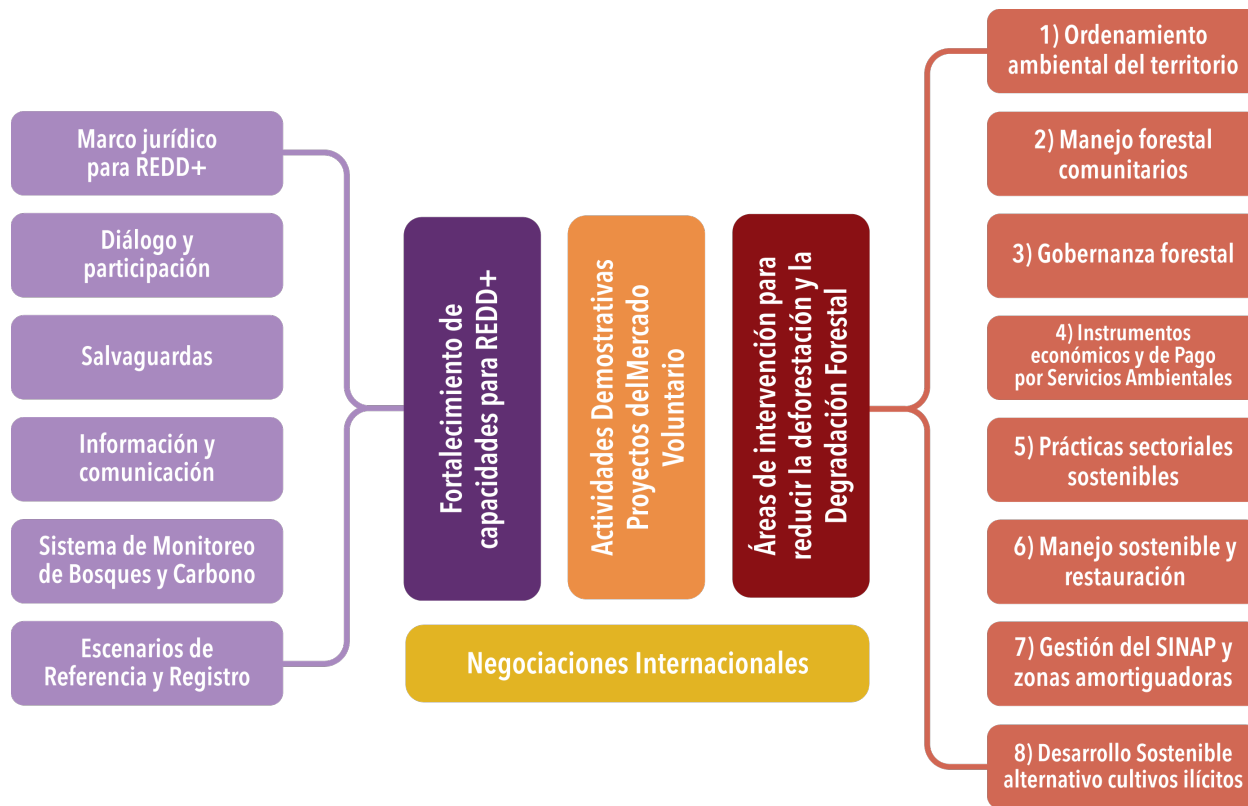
Marco jurídico para REDD+

Diálogo y participación

Salvaguardas

Información y comunicación

Sistema de Monitoreo de Bosques y Carbono

Escenarios de Referencia y Registro

Fortalecimiento de capacidades para REDD+

Actividades Demostrativas Proyectos delMercado Voluntario

Áreas de intervención para reducir la deforestación y la Degradación Forestal

Negociaciones Internacionales

1) Ordenamiento ambiental del territorio

2) Manejo forestal comunitarios

3) Gobernanza forestal

4) Instrumentos económicos y de Pago por Servicios Ambientales

5) Prácticas sectoriales sostenibles

6) Manejo sostenible y restauración

7) Gestión del SINAP y zonas amortiguadoras

8) Desarrollo Sostenible alternativo cultivos ilícitos